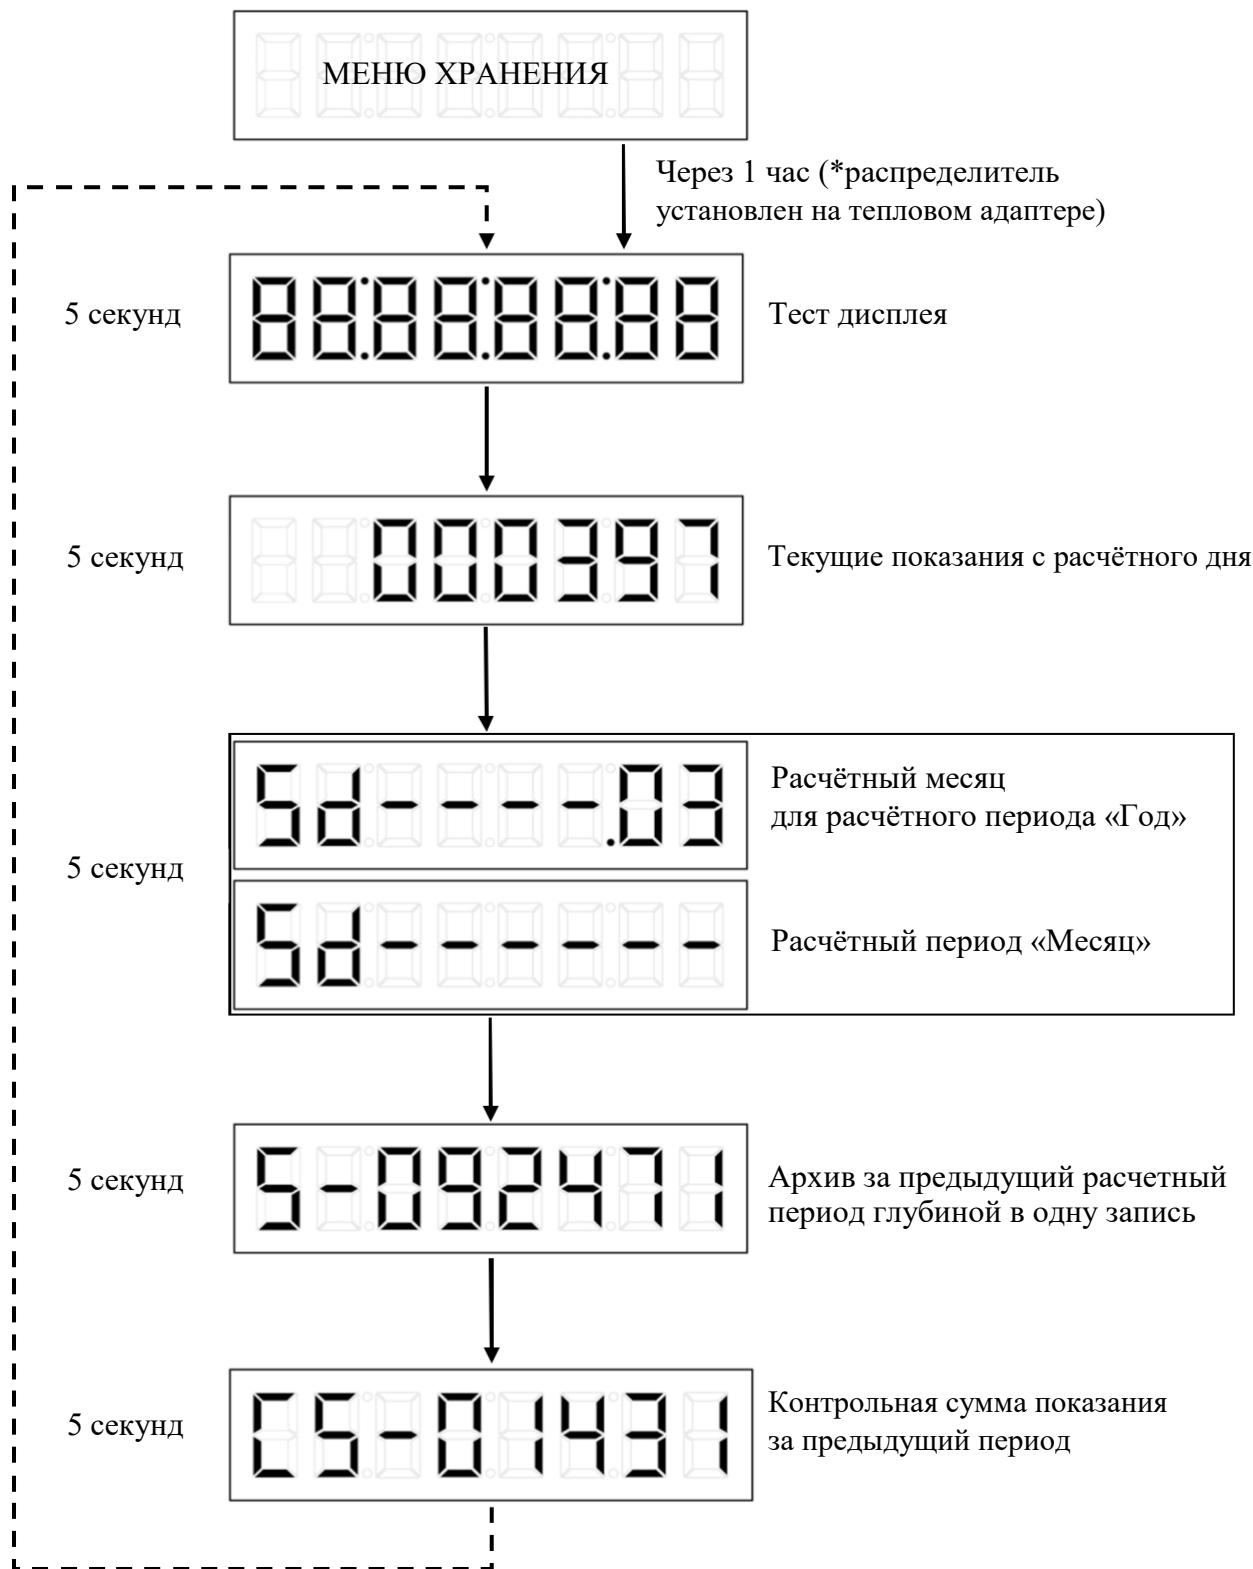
МЕНЮ ХРАНЕНИЯ

Через 1 час (*распределитель установлен на тепловом адаптере)

5 секунд

88.88.88.88

Тест дисплея

5 секунд

000397

Текущие показания с расчётного дня

5 секунд

Sd---.03

Расчётный месяц для расчётного периода «Год»

Sd-----

Расчётный период «Месяц»

5 секунд

5-092471

Архив за предыдущий расчетный период глубиной в одну запись

5 секунд

CS-01431

Контрольная сумма показания за предыдущий период